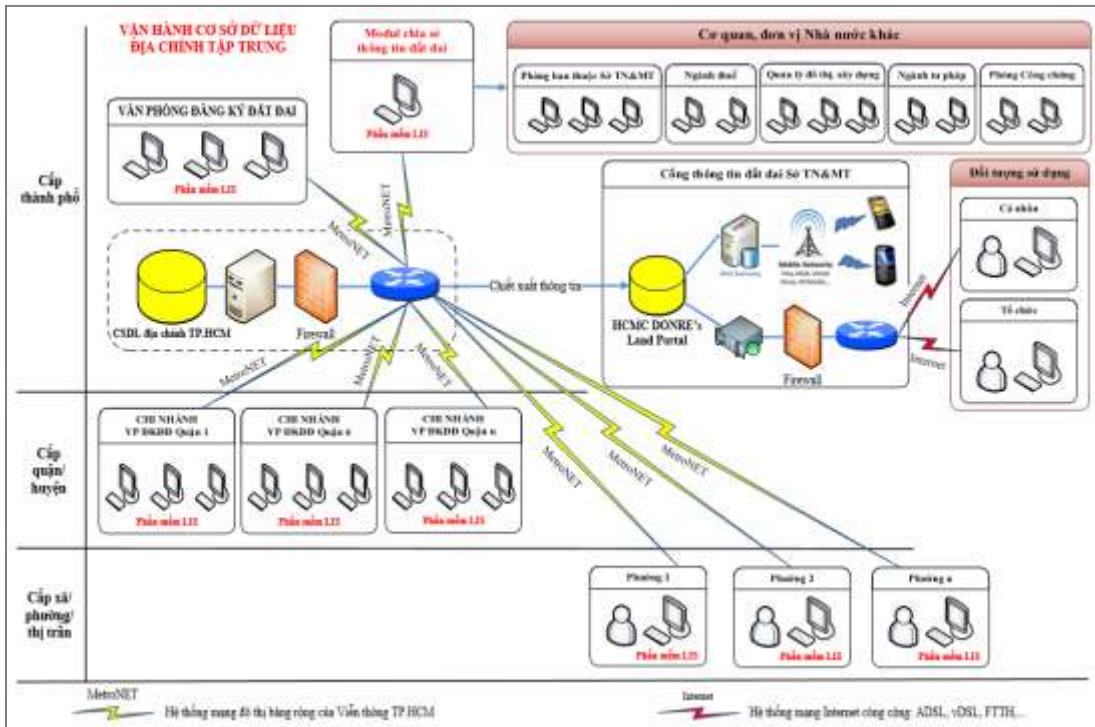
VẬN HÀNH CƠ SỞ DỮ LIỆU ĐỊA CHÍNH TẬP TRUNG

Modul chia sẻ thông tin đất đai

Phần mềm LIS

Cơ quan, đơn vị Nhà nước khác

Phòng ban thuộc Sở TN&MT

Ngành thuế

Quản lý đô thị, xây dựng

Ngành tư pháp

Phòng Công chứng

VĂN PHÒNG ĐĂNG KÝ ĐẤT ĐAI

Phần mềm LIS

Cấp thành phố

MetroNET

MetroNET

Cổng thông tin đất đai Sở TN&MT

Đối tượng sử dụng

Cá nhân

Tổ chức

CSDL địa chính TP.HCM

Firewall

Chiết xuất thông tin

HCMC DONRE's Land Portal

Firewall

Internet

Internet

MetroNET

MetroNET

MetroNET

CHI NHÁNH VP ĐKĐĐ Quận 1

CHI NHÁNH VP ĐKĐĐ Quận 6

CHI NHÁNH VP ĐKĐĐ Quận n

Cấp quận/ huyện

Phần mềm LIS

Phần mềm LIS

Phần mềm LIS

MetroNET

MetroNET

MetroNET

Cấp xã/ phường/ thị trấn

Phường 1

Phường 2

Phường n

Phần mềm LIS

Phần mềm LIS

Phần mềm LIS

MetroNET

Hệ thống mạng đô thị băng rộng của Viễn thông TP HCM

Internet

Hệ thống mạng Internet công cộng: ADSL, vDSL, FTTH,...